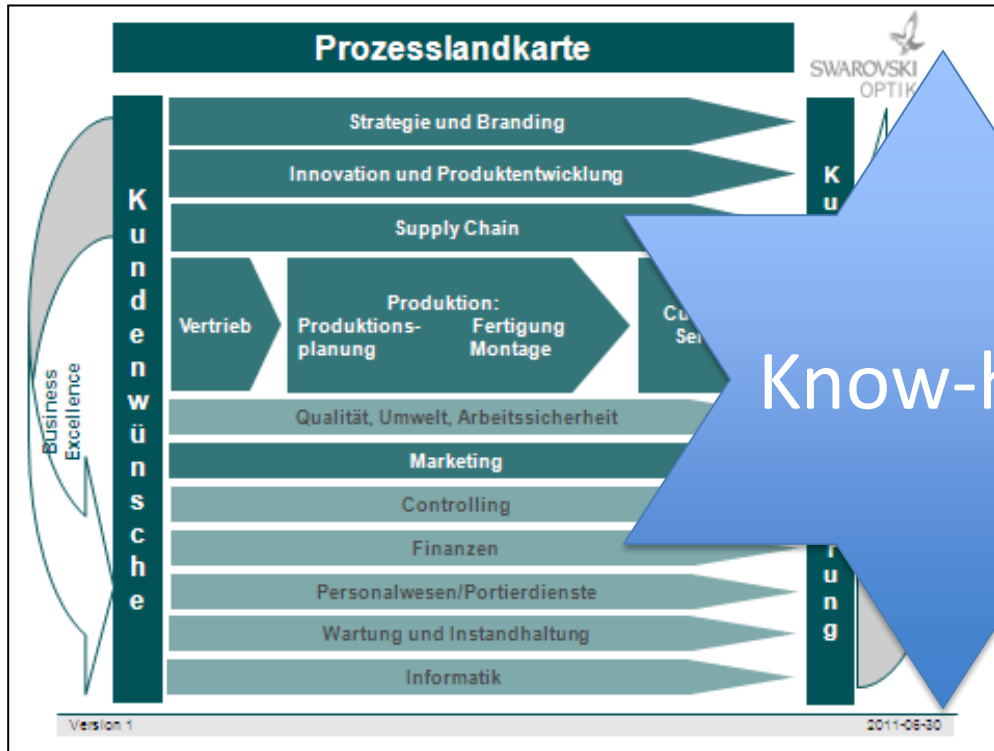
Prozesslandkarte

SWAROVSKI OPTIK

Kundenwünsche

Business Excellence

Strategie und Branding

Innovation und Produktentwicklung

Supply Chain

Vertrieb

Produktion: Produktionsplanung Fertigung Montage

Cu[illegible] Se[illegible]

Qualität, Umwelt, Arbeitssicherheit

Marketing

Controlling

Finanzen

Personalwesen/Portierdienste

Wartung und Instandhaltung

Informatik

K u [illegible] r u n g

Know-h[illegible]

Version 1

2011-06-30